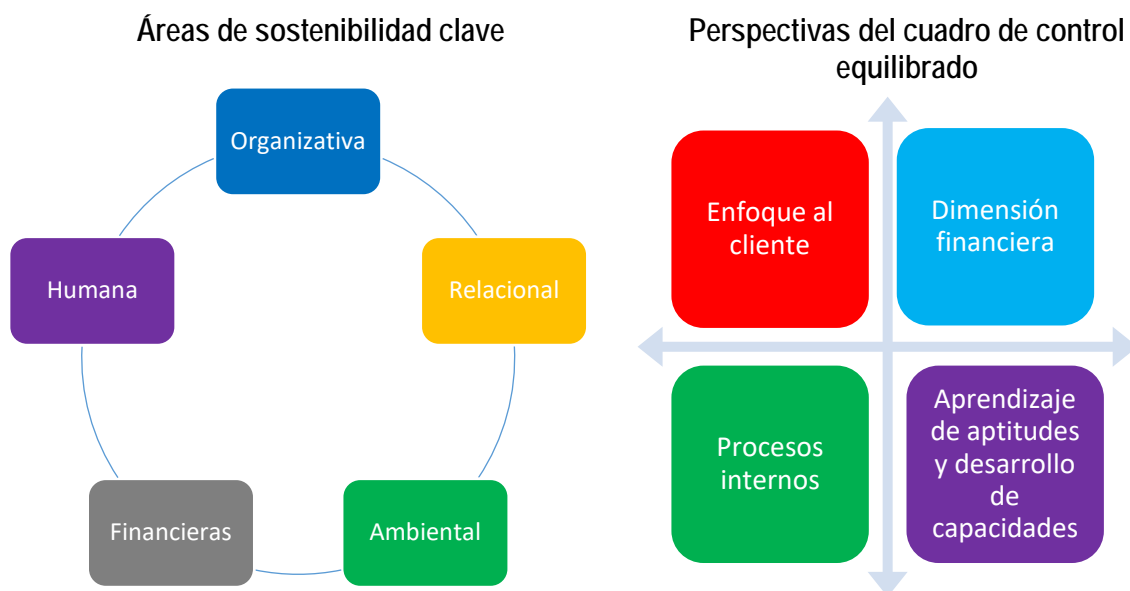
Áreas de sostenibilidad clave

Organizativa

Relacional

Ambiental

Financieras

Humana

Perspectivas del cuadro de control equilibrado

Enfoque al cliente

Dimensión financiera

Procesos internos

Aprendizaje de aptitudes y desarrollo de capacidades